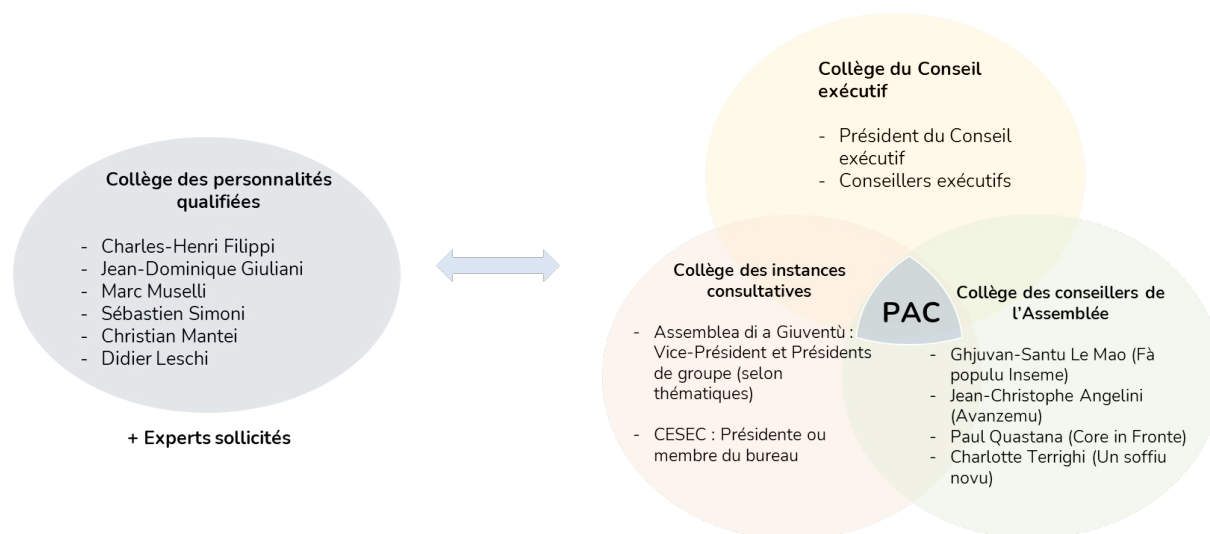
Collège des personnalités qualifiées

- Charles-Henri Filippi
- Jean-Dominique Giuliani
- Marc Muselli
- Sébastien Simoni
- Christian Mantei
- Didier Leschi

+ Experts sollicités

Collège du Conseil exécutif

- Président du Conseil exécutif
- Conseillers exécutifs

Collège des instances consultatives

- Assemblea di a Giuventù : Vice-Président et Présidents de groupe (selon thématiques)

- CESEC : Présidente ou membre du bureau

PAC

Collège des conseillers de l'Assemblée

- Ghjuvan-Santu Le Mao (Fà populu Inseme)
- Jean-Christophe Angelini (Avanzemu)
- Paul Quastana (Core in Fronte)
- Charlotte Terrighi (Un soffiu novu)